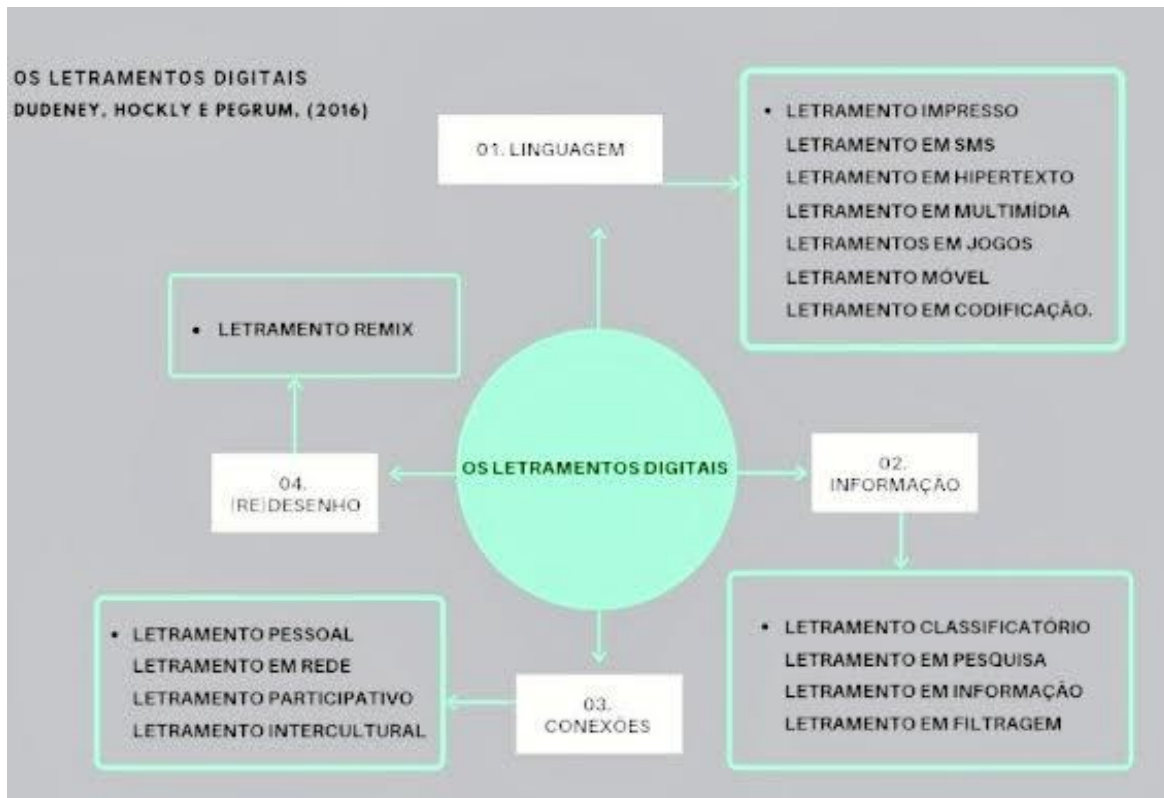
OS LETRAMENTOS DIGITAIS
DUDENEY, HOCKLY E PEGRUM, (2016)

01. LINGUAGEM

• LETRAMENTO IMPRESSO
LETRAMENTO EM SMS
LETRAMENTO EM HIPERTEXTO
LETRAMENTO EM MULTIMÍDIA
LETRAMENTOS EM JOGOS
LETRAMENTO MÓVEL
LETRAMENTO EM CODIFICAÇÃO.

• LETRAMENTO REMIX

OS LETRAMENTOS DIGITAIS

04. (RE)DESENHO

02. INFORMAÇÃO

• LETRAMENTO CLASSIFICATÓRIO
LETRAMENTO EM PESQUISA
LETRAMENTO EM INFORMAÇÃO
LETRAMENTO EM FILTRAGEM

03. CONEXÕES

• LETRAMENTO PESSOAL
LETRAMENTO EM REDE
LETRAMENTO PARTICIPATIVO
LETRAMENTO INTERCULTURAL